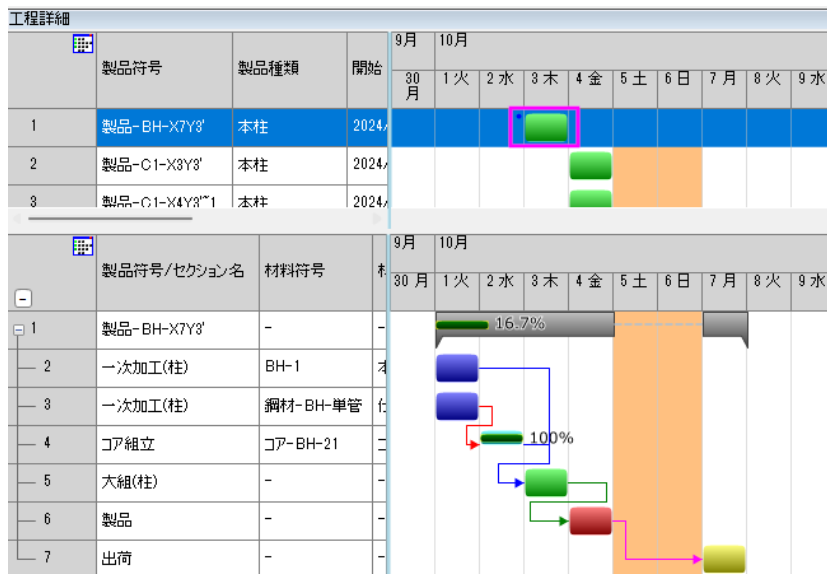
工程詳細

| | 製品符号 | 製品種類 | 開始 |
|---|---|---|---|
| 1 | 製品-BH-X7Y3' | 本柱 | 2024/ |
| 2 | 製品-C1-X3Y3' | 本柱 | 2024/ |
| 3 | 製品-C1-X4Y3'~1 | 本柱 | 2024/ |

9月 10月
30 月 1 火 2 水 3 木 4 金 5 土 6 日 7 月 8 火 9 水

| | 製品符号/セクション名 | 材料符号 | 材 |
|---|---|---|---|
| 1 | 製品-BH-X7Y3' | - | - |
| 2 | 一次加工(柱) | BH-1 | 本 |
| 3 | 一次加工(柱) | 鋼材-BH-単管 | 仕 |
| 4 | コア組立 | コアーBH-21 | コ |
| 5 | 大組(柱) | - | - |
| 6 | 製品 | - | - |
| 7 | 出荷 | - | - |

9月 10月
30 月 1 火 2 水 3 木 4 金 5 土 6 日 7 月 8 火 9 水

16.7%
100%